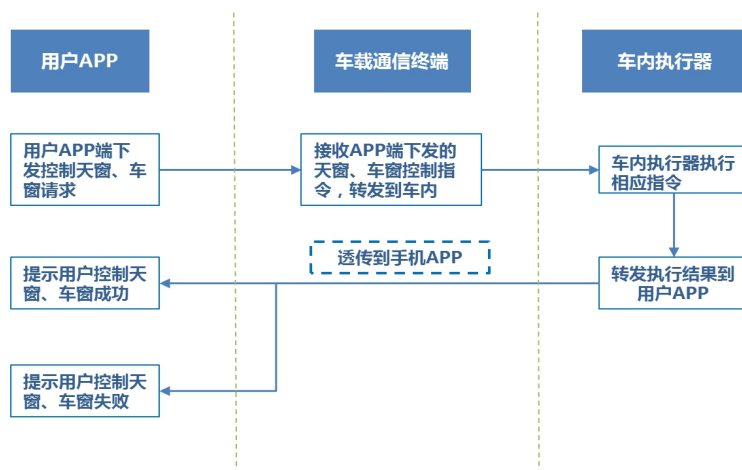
用户APP

车载通信终端

车内执行器

用户APP端下发控制天窗、车窗请求

接收APP端下发的天窗、车窗控制指令，转发到车内

车内执行器执行相应指令

透传到手机APP

提示用户控制天窗、车窗成功

转发执行结果到用户APP

提示用户控制天窗、车窗失败